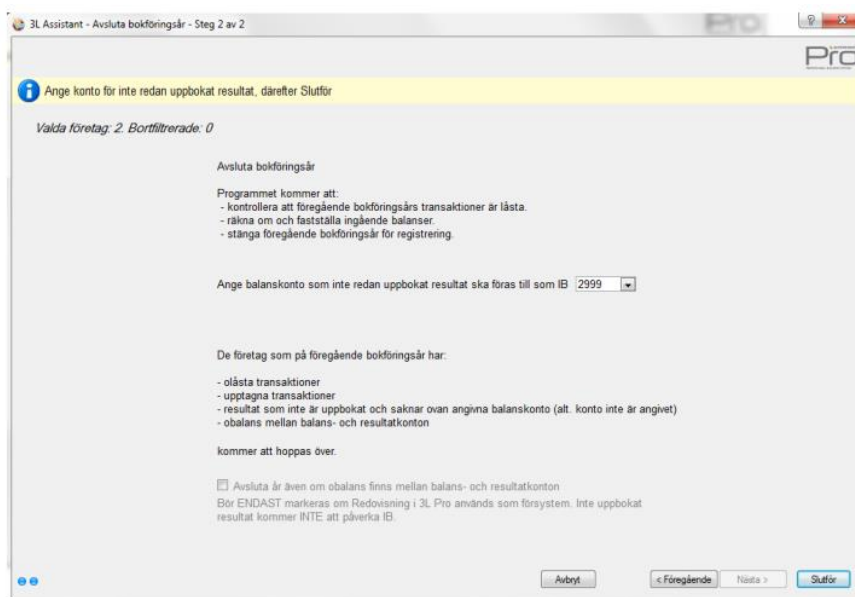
3L Assistant - Avsluta bokföringsår - Steg 2 av 2

Pro

Ange konto för inte redan uppbokat resultat, därefter Slutför

Valda företag: 2. Bortfiltrerade: 0

Avsluta bokföringsår

Programmet kommer att:
- kontrollera att föregående bokföringsårs transaktioner är låsta.
- räkna om och fastställa ingående balanser.
- stänga föregående bokföringsår för registrering.

Ange balanskonto som inte redan uppbokat resultat ska föras till som IB 2999

De företag som på föregående bokföringsår har:

- olåsta transaktioner
- upptagna transaktioner
- resultat som inte är uppbokat och saknar ovan angivna balanskonto (alt. konto inte är angivet)
- obalans mellan balans- och resultatkonton

kommer att hoppas över.

Avsluta år även om obalans finns mellan balans- och resultatkonton
Bör ENDAST markeras om Redovisning i 3L Pro används som försystem. Inte uppbokat resultat kommer INTE att påverka IB.

Avbryt
< Föregående
Nästa >
Slutför